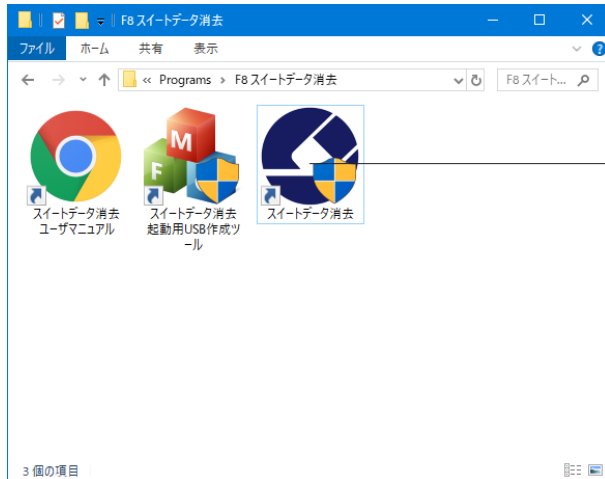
F8 スイートデータ消去

ファイル　ホーム　共有　表示

« Programs › F8 スイートデータ消去

F8 スイート...

スイートデータ消去 ユーザマニュアル

M

F

スイートデータ消去 起動用USB作成ツール

スイートデータ消去

3 個の項目